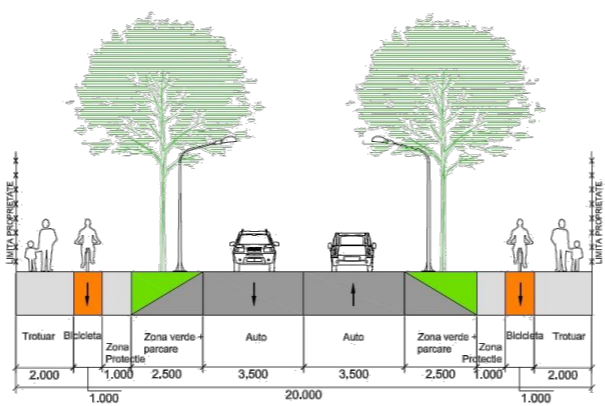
LIMITA PROPRIETATE

LIMITA PROPRIETATE

Trotuar

Bicicleta

Zona Protectie

Zona verde + parcare

Auto

Auto

Zona verde + parcare

Zona Protectie

Bicicleta

Trotuar

2.000

1.000

2.500

3.500

3.500

2.500

1.000

2.000

1.000

20.000

1.000